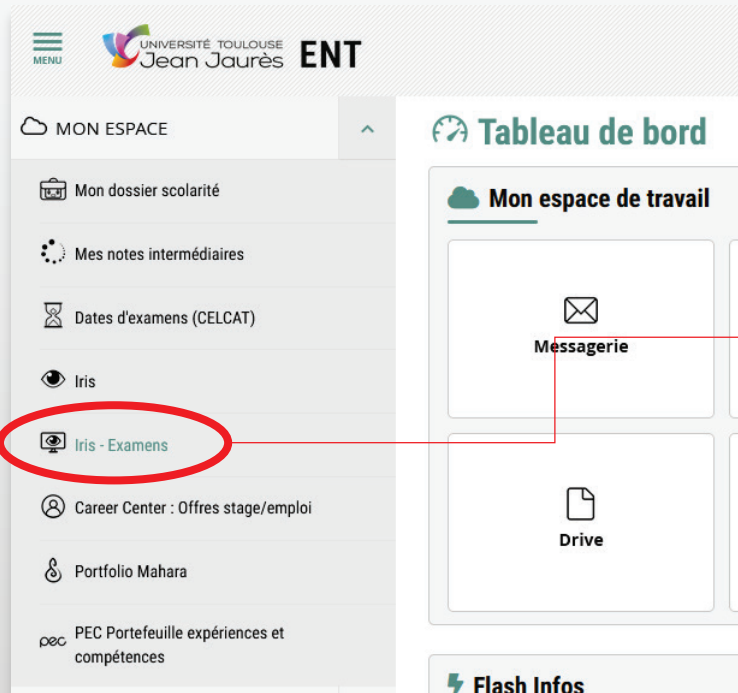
MENU

UNIVERSITÉ TOULOUSE Jean Jaurès ENT

MON ESPACE

Mon dossier scolarité

Mes notes intermédiaires

Dates d'examens (CELCAT)

Iris

Iris - Examens

Career Center : Offres stage/emploi

Portfolio Mahara

PEC Portefeuille expériences et compétences

Tableau de bord

Mon espace de travail

Messagerie

Drive

Flash Infos